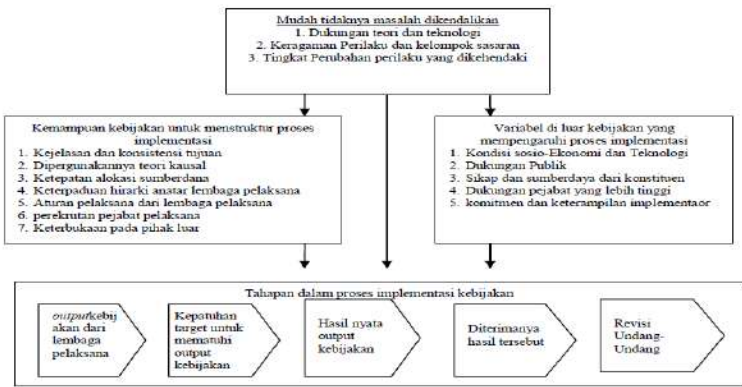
Mudah tidaknya masalah dikendalikan
1. Dukungan teori dan teknologi
2. Keragaman Perilaku dan kelompok sasaran
3. Tingkat Perubahan perilaku yang dikehendaki

Kemampuan kebijakan untuk menstruktur proses implementasi
1. Kejelasan dan konsistensi tujuan
2. Dipergunakannya teori kausal
3. Ketepatan alokasi sumberdana
4. Keterpaduan hirarki anatar lembaga pelaksana
5. Aturan pelaksana dari lembaga pelaksana
6. perekrutan pejabat pelaksana
7. Keterbukaan pada pihak luar

Variabel di luar kebijakan yang mempengaruhi proses implementasi
1. Kondisi sosio-Ekonomi dan Teknologi
2. Dukungan Publik
3. Sikap dan sumberdaya dari konstituen
4. Dukungan pejabat yang lebih tinggi
5. komitmen dan keterampilan implementaor

Tahapan dalam proses implementasi kebijakan

outputkebijakan dari lembaga pelaksana

Kepatuhan target untuk mematuhi output kebijakan

Hasil nyata output kebijakan

Diterimanya hasil tersebut

Revisi Undang-Undang